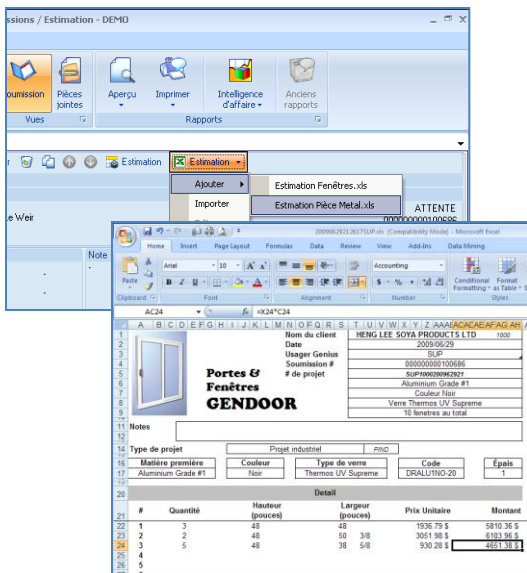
ssions / Estimation - DEMO

oumission
Pièces jointes
Vues
Aperçu
Imprimer
Intelligence d'affaire
Anciens rapports
Rapports

Estimation
Estimation
Ajouter
Importer
Estimation Fenêtres.xls
Estmation Pièce Metal.xls
e Weir
Note
ATTENTE
000000000100686

20090629212617SUP.xls [Compatibility Mode] - Microsoft Excel
Home Insert Page Layout Formulas Data Review View Add-Ins Data Mining
Paste
Arial
10
Accounting
$ - % ,
Conditional Formatting
Format as Table
Clipboard Font Alignment Number Styles
AC24
fx =X24*C24

| | Nom du client | HENG LEE SOYA PRODUCTS LTD 1000 |
|---|---|---|
| | Date | 2009/06/29 |
| | Usager Genius | SUP |
| | Soumission # | 000000000100686 |
| | # de projet | SUP1000200962921 |
| | | Aluminium Grade #1 |
| | | Couleur Noir |
| | | Verre Thermos UV Supreme |
| | | 10 fenetres au total |

Portes & Fenêtres GENDOOR

Notes

Type de projet | Projet industriel | FIND

| Matière première | Couleur | Type de verre | Code | Épais |
|---|---|---|---|---|
| Aluminium Grade #1 | Noir | Thermos UV Supreme | DRALU1NO-20 | 1 |

Detail

| # | Quantité | Hauteur (pouces) | Largeur (pouces) | | Prix Unitaire | Montant |
|---|---|---|---|---|---|---|
| 1 | 3 | 48 | 48 | | 1936.79 $ | 5810.36 $ |
| 2 | 2 | 48 | 50 | 3/8 | 3051.98 $ | 6103.96 $ |
| 3 | 5 | 48 | 38 | 5/8 | 930.28 $ | 4651.38 $ |
| 4 | | | | | | |
| 5 | | | | | | |